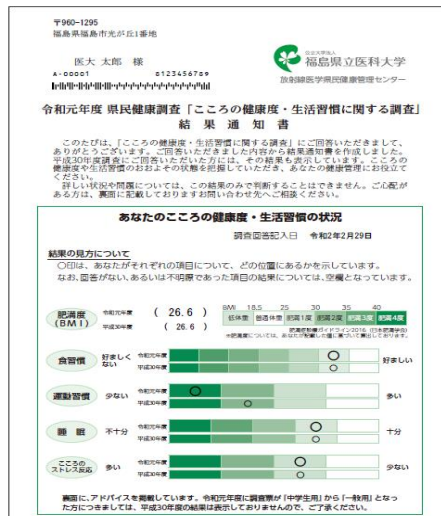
〒960-1295
福島県福島市光が丘1番地

医大 太郎 様

A-00001　　　　　　　a123456789

公立大学法人
福島県立医科大学
放射線医学県民健康管理センター

令和元年度 県民健康調査「こころの健康度・生活習慣に関する調査」
結果通知書

このたびは、「こころの健康度・生活習慣に関する調査」にご回答いただきまして、ありがとうございます。ご回答いただきました内容から結果通知書を作成しました。平成30年度調査にご回答いただいた方には、その結果も表示しています。こころの健康度や生活習慣のおおよその状態を把握していただき、あなたの健康管理にお役立てください。
詳しい状況や問題については、この結果のみで判断することはできません。ご心配がある方は、裏面に記載しておりますお問い合わせ先へご相談ください。

あなたのこころの健康度・生活習慣の状況

調査回答記入日　令和2年2月29日

結果の見方について
○印は、あなたが それぞれの項目について、どの位置にあるかを示しています。
なお、回答がない、あるいは不明瞭であった項目の結果については、空欄となっています。

肥満度 (BMI)　令和元年度 ( 26.6 )　平成30年度 ( 26.6 )

BMI 18.5 25 30 35 40
低体重 普通体重 肥満1度 肥満2度 肥満3度 肥満4度

肥満症診療ガイドライン2016（日本肥満学会）
※肥満度については、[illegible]

食習慣　好ましくない　令和元年度　平成30年度　好ましい

運動習慣　少ない　令和元年度　平成30年度　多い

睡眠　不十分　令和元年度　平成30年度　十分

こころのストレス反応　多い　令和元年度　平成30年度　少ない

裏面に、アドバイスを掲載しています。令和元年度に調査票が「中学生用」から「一般用」となった方につきましては、平成30年度の結果は表示しておりませんので、ご了承ください。